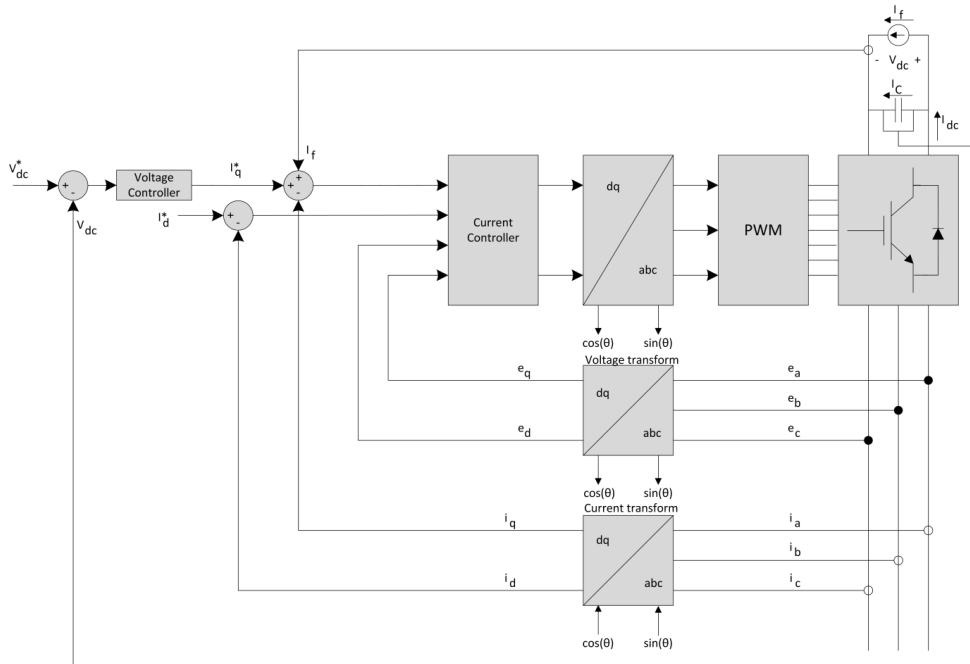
$I_f$
$V_{dc}$
- +
$I_C$
$I_{dc}$
$V^*_{dc}$
+ -
Voltage Controller
$I^*_q$
$I_f$
+ + -
$V_{dc}$
$I^*_d$
+ -
Current Controller
dq
abc
PWM
$\cos(\theta)$ $\sin(\theta)$
Voltage transform
$e_q$
dq
$e_a$
$e_b$
$e_d$
abc
$e_c$
$\cos(\theta)$ $\sin(\theta)$
Current transform
$i_q$
dq
$i_a$
$i_b$
$i_d$
abc
$i_c$
$\cos(\theta)$ $\sin(\theta)$